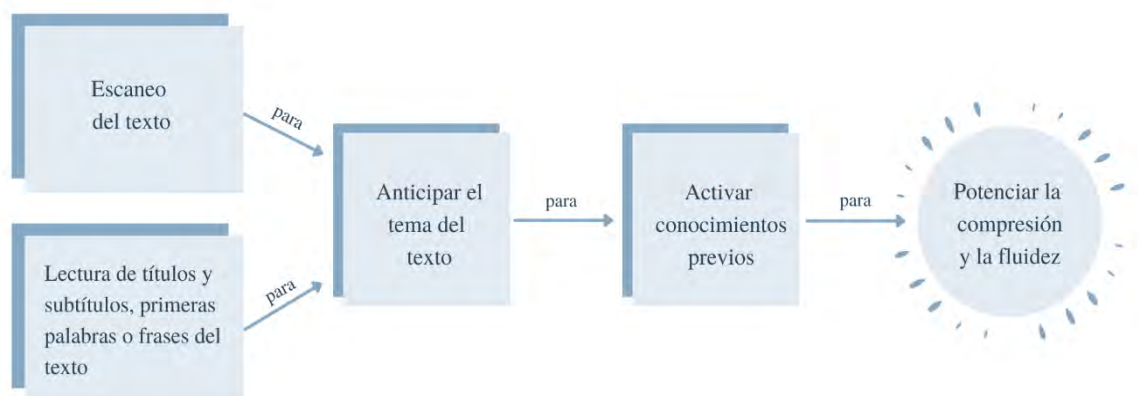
Escaneo del texto

para

Lectura de títulos y subtítulos, primeras palabras o frases del texto

para

Anticipar el tema del texto

para

Activar conocimientos previos

para

Potenciar la compresión y la fluidez